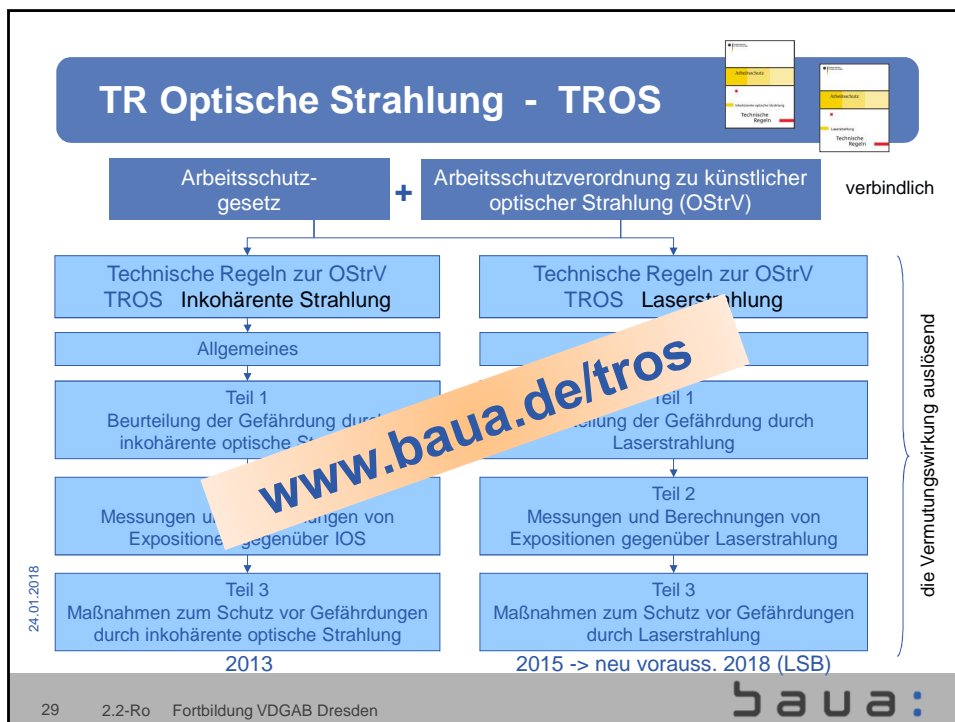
TR Optische Strahlung - TROS

Arbeitsschutz Inkohärente optische Strahlung Technische Regeln

Arbeitsschutz Laserstrahlung Technische Regeln

Arbeitsschutz-gesetz + Arbeitsschutzverordnung zu künstlicher optischer Strahlung (OStrV) verbindlich

Technische Regeln zur OStrV TROS Inkohärente Strahlung

Technische Regeln zur OStrV TROS Laserstrahlung

Allgemeines

Teil 1 Beurteilung der Gefährdung durch inkohärente optische St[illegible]

Teil 1 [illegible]teilung der Gefährdung durch Laserstrahlung

www.baua.de/tros

Messungen u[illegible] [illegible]ungen von Exposition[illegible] gegenüber IOS

Teil 2 Messungen und Berechnungen von Expositionen gegenüber Laserstrahlung

Teil 3 Maßnahmen zum Schutz vor Gefährdungen durch inkohärente optische Strahlung

Teil 3 Maßnahmen zum Schutz vor Gefährdungen durch Laserstrahlung

2013

2015 -> neu vorauss. 2018 (LSB)

die Vermutungswirkung auslösend

24.01.2018

29 2.2-Ro Fortbildung VDGAB Dresden

baua: